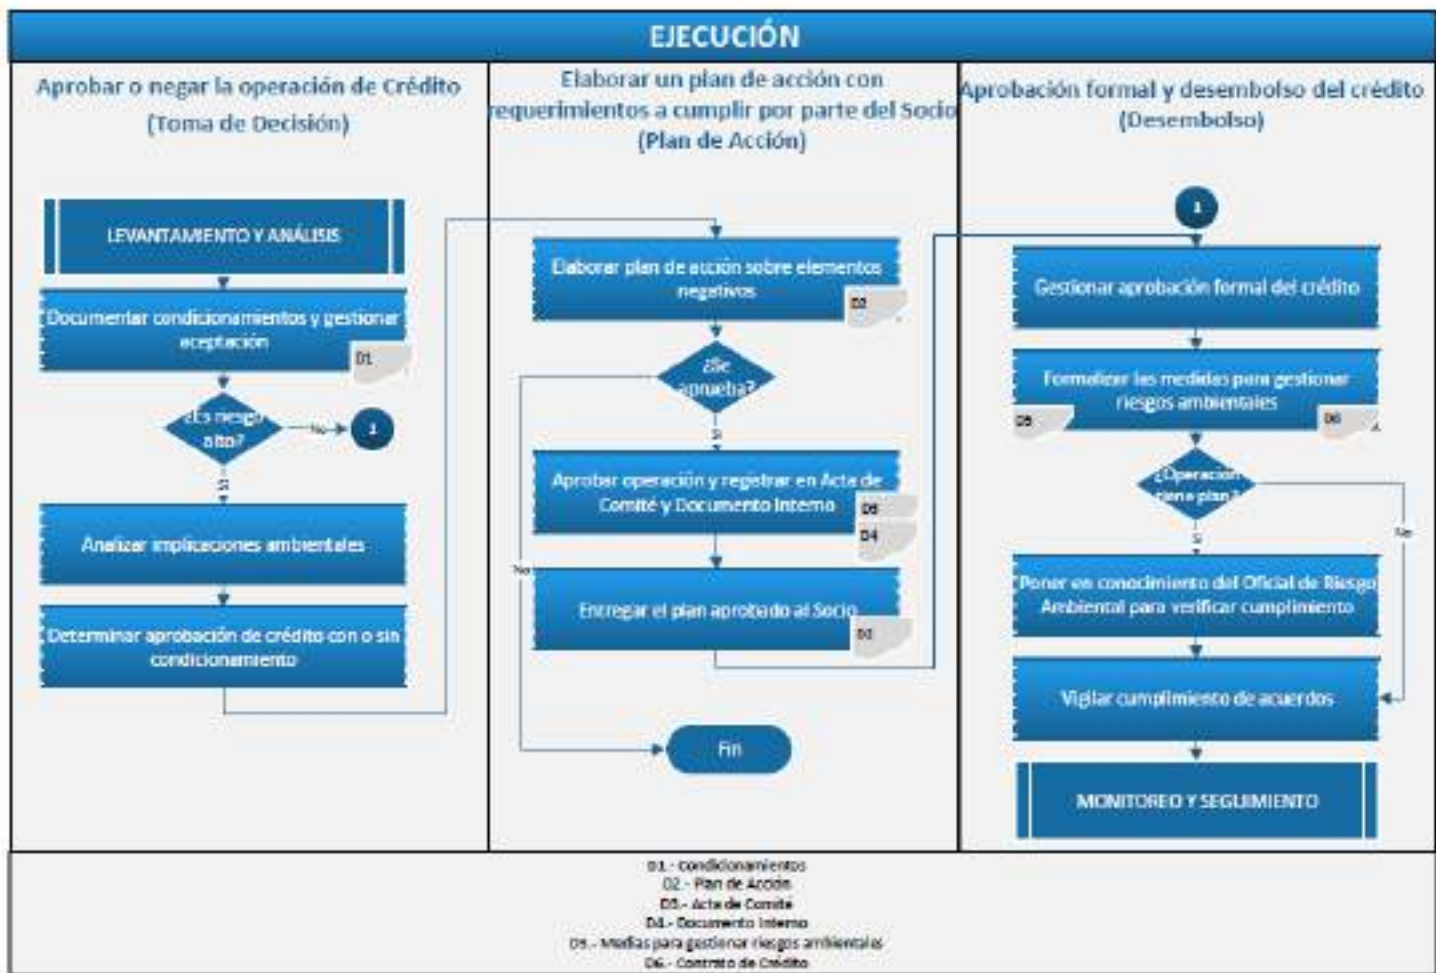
EJECUCIÓN

Aprobar o negar la operación de Crédito (Toma de Decisión)

LEVANTAMIENTO Y ANÁLISIS

Documentar condicionamientos y gestionar aceptación

D1

¿Es riesgo alto?

No

1

Si

Analizar implicaciones ambientales

Determinar aprobación de crédito con o sin condicionamiento

Elaborar un plan de acción con requerimientos a cumplir por parte del Socio (Plan de Acción)

Elaborar plan de acción sobre elementos negativos

D2

¿Se aprueba?

Si

No

Aprobar operación y registrar en Acta de Comité y Documento Interno

D3

D4

Entregar el plan aprobado al Socio

D2

Fin

Aprobación formal y desembolso del crédito (Desembolso)

1

Gestionar aprobación formal del crédito

Formalizar las medidas para gestionar riesgos ambientales

D5

D6

¿Operación tiene plan?

Si

No

Poner en conocimiento del Oficial de Riesgo Ambiental para verificar cumplimiento

Vigilar cumplimiento de acuerdos

MONITOREO Y SEGUIMIENTO

D1.- Condicionamientos
D2.- Plan de Acción
D3.- Acta de Comité
D4.- Documento Interno
D5.- Medias para gestionar riesgos ambientales
D6.- Contrato de Crédito